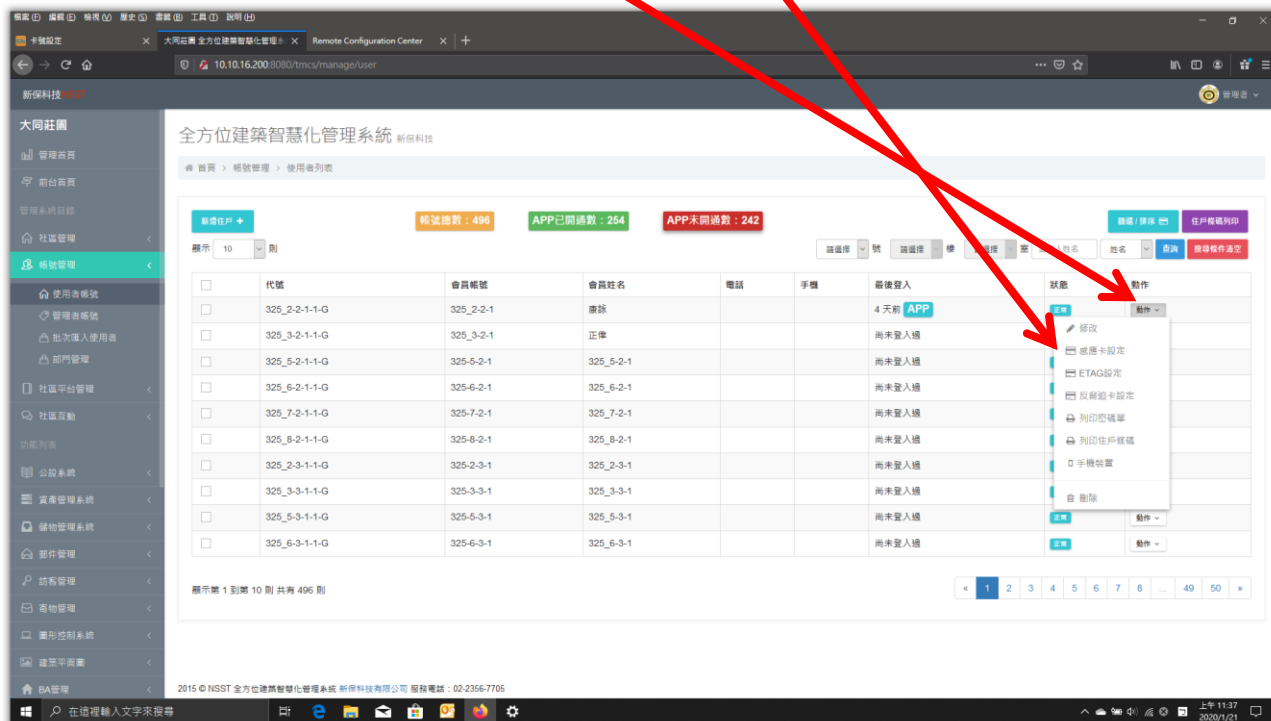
檔案(F) 編輯(E) 檢視(V) 歷史(S) 書籤(B) 工具(T) 說明(H)

卡號設定 | 大同莊園 全方位建築智慧化管理系 | Remote Configuration Center

10.10.16.200:8080/tmcs/manage/user

新保科技

管理者

大同莊園

管理首頁
前台首頁
管理系統目錄
社區管理
帳號管理
使用者帳號
管理者帳號
批次匯入使用者
部門管理
社區平台管理
社區互動
功能列表
公設系統
資產管理系統
儲物管理系統
郵件管理
訪客管理
寄物管理
圖形控制系統
建築平面圖
BA管理

全方位建築智慧化管理系統 新保科技

首頁 > 帳號管理 > 使用者列表

新增住戶 +
帳號總數：496
APP已開通數：254
APP未開通數：242
匯繳 / 排除
住戶帳號列印

顯示 10 則

請選擇 號 請選擇 樓 請選擇 室 姓名 姓名 查詢 搜尋條件清空

| | 代號 | 會員帳號 | 會員姓名 | 電話 | 手機 | 最後登入 | 狀態 | 動作 |
|---|---|---|---|---|---|---|---|---|
| | 325_2-2-1-1-G | 325_2-2-1 | 康診 | | | 4 天前 APP | 正常 | 動作 |
| | 325_3-2-1-1-G | 325_3-2-1 | 正偉 | | | 尚未登入過 | | |
| | 325_5-2-1-1-G | 325-5-2-1 | 325_5-2-1 | | | 尚未登入過 | | |
| | 325_6-2-1-1-G | 325-6-2-1 | 325_6-2-1 | | | 尚未登入過 | | |
| | 325_7-2-1-1-G | 325-7-2-1 | 325_7-2-1 | | | 尚未登入過 | | |
| | 325_8-2-1-1-G | 325-8-2-1 | 325_8-2-1 | | | 尚未登入過 | | |
| | 325_2-3-1-1-G | 325-2-3-1 | 325_2-3-1 | | | 尚未登入過 | | |
| | 325_3-3-1-1-G | 325-3-3-1 | 325_3-3-1 | | | 尚未登入過 | | |
| | 325_5-3-1-1-G | 325-5-3-1 | 325_5-3-1 | | | 尚未登入過 | 正常 | 動作 |
| | 325_6-3-1-1-G | 325-6-3-1 | 325_6-3-1 | | | 尚未登入過 | 正常 | 動作 |

修改
感應卡設定
ETAG設定
反脅迫卡設定
列印密碼單
列印住戶條碼
手機裝置
刪除

顯示第 1 到第 10 則 共有 496 則

« 1 2 3 4 5 6 7 8 ... 49 50 »

2015 © NSST 全方位建築智慧化管理系統 新保科技有限公司 服務電話：02-2356-7705

在這裡輸入文字來搜尋

上午 11:37
2020/1/21